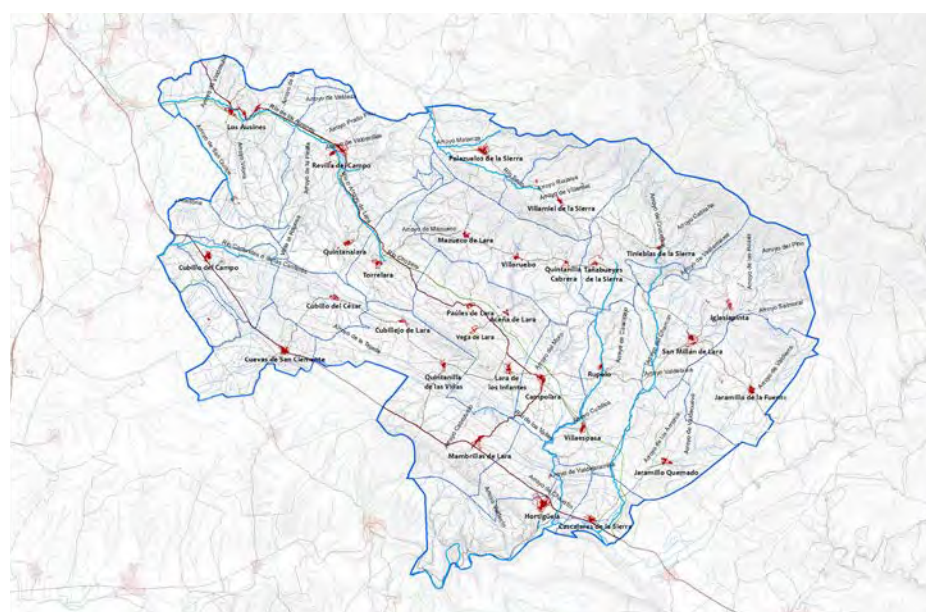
Los Ausines
Revilla del Campo
Palazuelos de la Sierra
Villamiel de la Sierra
Mazuelo de Lara
Villoruebo
Quintanilla Cabrera
Tañabueyes de la Sierra
Tinieblas de la Sierra
Quintanalara
Torrelara
Cubillo del Campo
Cubillo del César
Cubillejo de Lara
Pinilla de Lara
Jaramillo de la Fuente
Paules de Lara
Vega de Lara
Iglesiapinta
San Millán de Lara
Cuevas de San Clemente
Quintanilla de las Viñas
Lara de los Infantes
Campolara
Rupelo
Villaespasa
Mambrillas de Lara
Jaramillo Quemado
Hortigüela
Cascajares de la Sierra
Arroyo de Valdeba
Arroyo Prado
Arroyo Valdemilleda
Arroyo Matanzas
Arroyo de Valdemiel
Arroyo de Mazuelo
Arroyo del Pito
Arroyo Redondal
Arroyo de Valdearán
Arroyo de Valdelamezquita
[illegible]